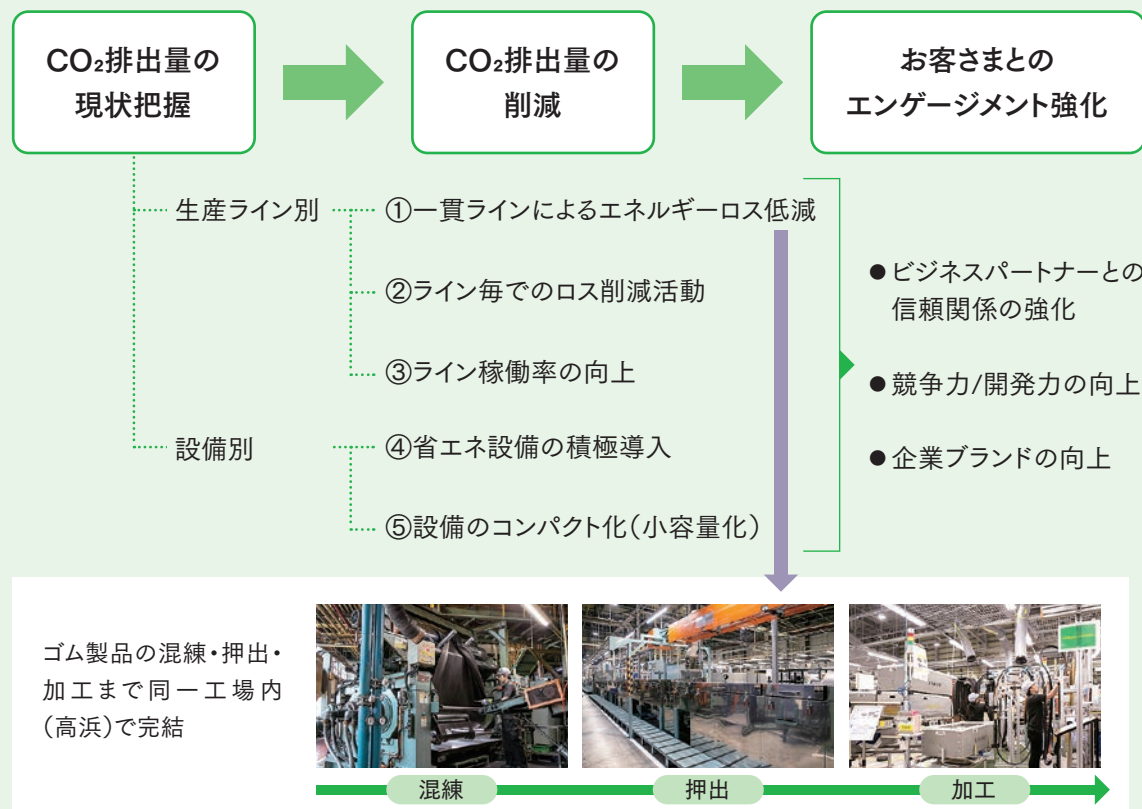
$CO_2$排出量の現状把握

$CO_2$排出量の削減

お客さまとのエンゲージメント強化

生産ライン別

①一貫ラインによるエネルギーロス低減

②ライン毎でのロス削減活動

③ライン稼働率の向上

設備別

④省エネ設備の積極導入

⑤設備のコンパクト化（小容量化）

●ビジネスパートナーとの信頼関係の強化

●競争力/開発力の向上

●企業ブランドの向上

ゴム製品の混練・押出・加工まで同一工場内（高浜）で完結

混練

押出

加工